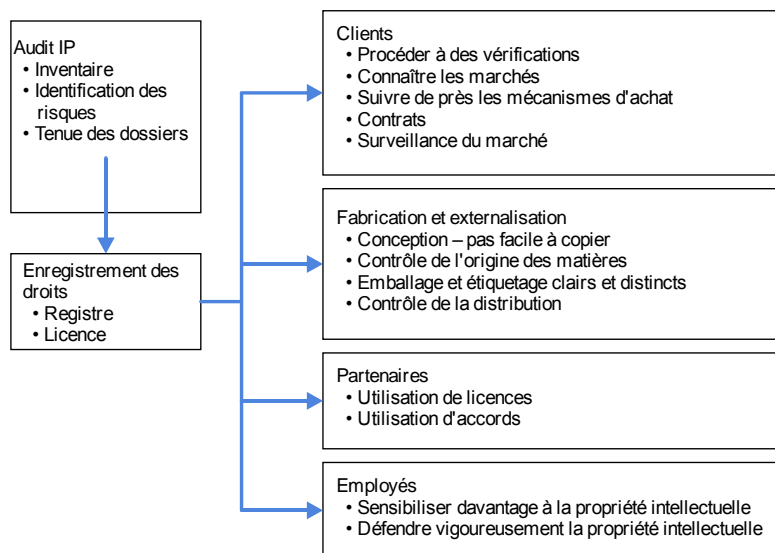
Audit IP
• Inventaire
• Identification des risques
• Tenue des dossiers

Enregistrement des droits
• Registre
• Licence

Clients
• Procéder à des vérifications
• Connaître les marchés
• Suivre de près les mécanismes d'achat
• Contrats
• Surveillance du marché

Fabrication et externalisation
• Conception – pas facile à copier
• Contrôle de l'origine des matières
• Emballage et étiquetage clairs et distincts
• Contrôle de la distribution

Partenaires
• Utilisation de licences
• Utilisation d'accords

Employés
• Sensibiliser davantage à la propriété intellectuelle
• Défendre vigoureusement la propriété intellectuelle